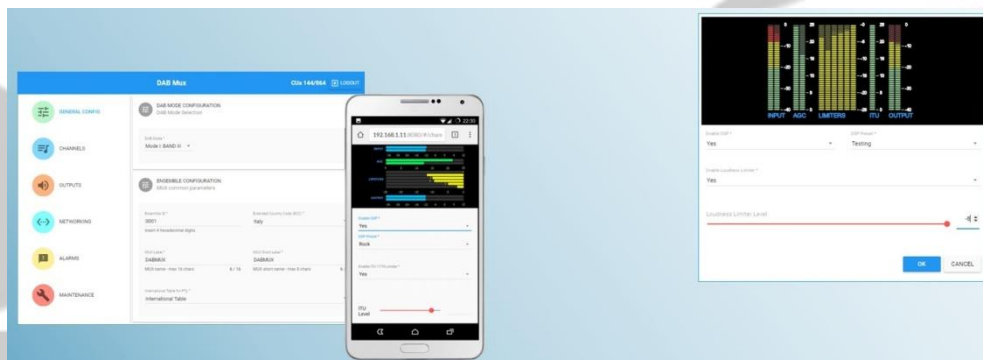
DAB Mux
CUs 144/864 LOGOUT
GENERAL CONFIG
CHANNELS
OUTPUTS
NETWORKING
ALARMS
MAINTENANCE
DAB MODE CONFIGURATION
DAB Mode Selection
DAB Mode
Mode I, BAND III
ENSEMBLE CONFIGURATION
MUX common parameters
Ensemble ID
3001
Insert 4 hexadecimal digits
Extended Country Code (ECC)
Italy
MUX Label
DABMUX
MUX name - max 16 chars
6 / 16
MUX Short Label
DABMUX
MUX short name - max 8 chars
International Table for PTy
International Table

192.168.1.11
Enable DSP
Yes
DSP Preset
Rock
Enable ITU Limiter
Yes
ITU Level

INPUT AGC LIMITERS ITU OUTPUT
Enable DSP
Yes
DSP Preset
Testing
Enable Loudness Limiter
Yes
Loudness Limiter Level
OK
CANCEL